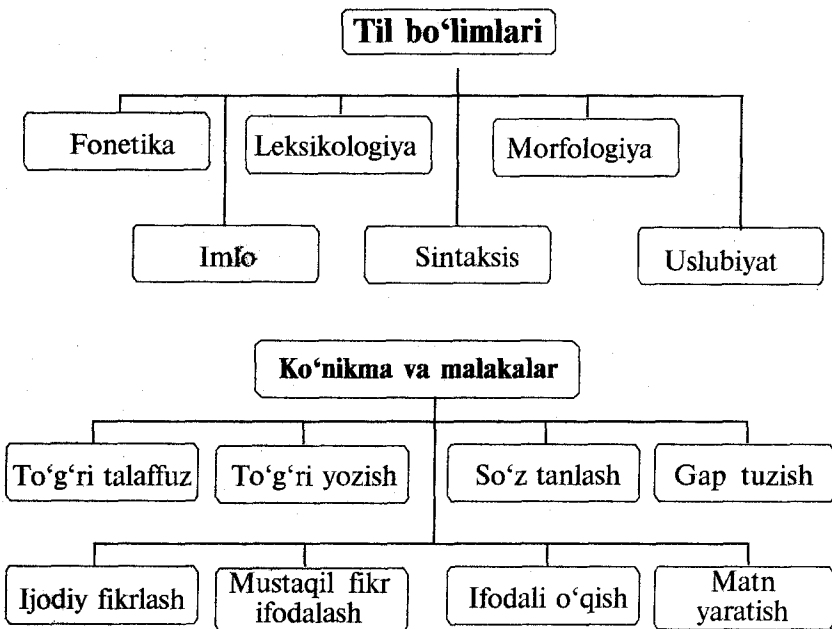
Til bo'limlari

Fonetika

Leksikologiya

Morfologiya

Imlo

Sintaksis

Uslubiyat

Ko'nikma va malakalar

To'g'ri talaffuz

To'g'ri yozish

So'z tanlash

Gap tuzish

Ijodiy fikrlash

Mustaqil fikr ifodalash

Ifodali o'qish

Matn yaratish